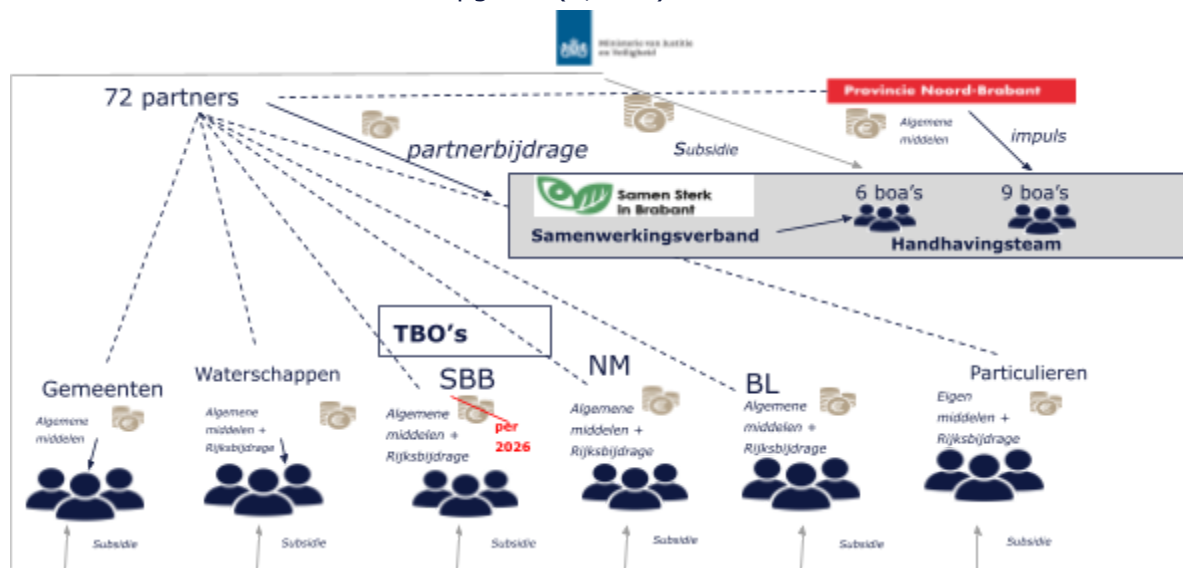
Ministerie van Justitie en Veiligheid

72 partners

Provincie Noord-Brabant

partnerbijdrage

Subsidie

Algemene middelen

impuls

Samen Sterk in Brabant

Samenwerkingsverband

6 boa's

9 boa's

Handhavingsteam

TBO's

Gemeenten

Algemene middelen

Waterschappen

Algemene middelen + Rijksbijdrage

SBB

Algemene middelen + Rijksbijdrage

per 2026

NM

Algemene middelen + Rijksbijdrage

BL

Algemene middelen + Rijksbijdrage

Particulieren

Eigen middelen + Rijksbijdrage

Subsidie

Subsidie

Subsidie

Subsidie

Subsidie

Subsidie